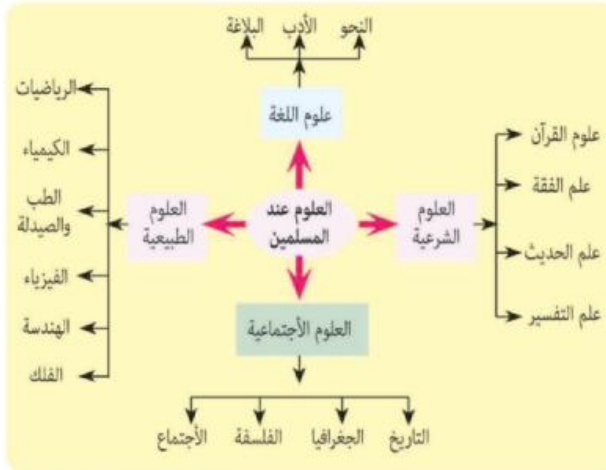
النحو الأدب البلاغة

علوم اللغة

العلوم عند المسلمين

العلوم الشرعية

علوم القرآن
علم الفقة
علم الحديث
علم التفسير

العلوم الطبيعية

الرياضيات
الكيمياء
الطب والصيدلة
الفيزياء
الهندسة
الفلك

العلوم الأجتماعية

التاريخ الجغرافيا الفلسفة الأجتماع